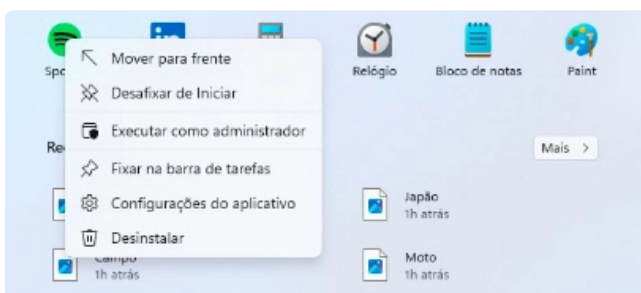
Spo

Relógio

Bloco de notas

Paint

Mover para frente

Desafixar de Iniciar

Executar como administrador

Fixar na barra de tarefas

Configurações do aplicativo

Desinstalar

Re

Mais >

Japão
1h atrás

Campo
1h atrás

Moto
1h atrás